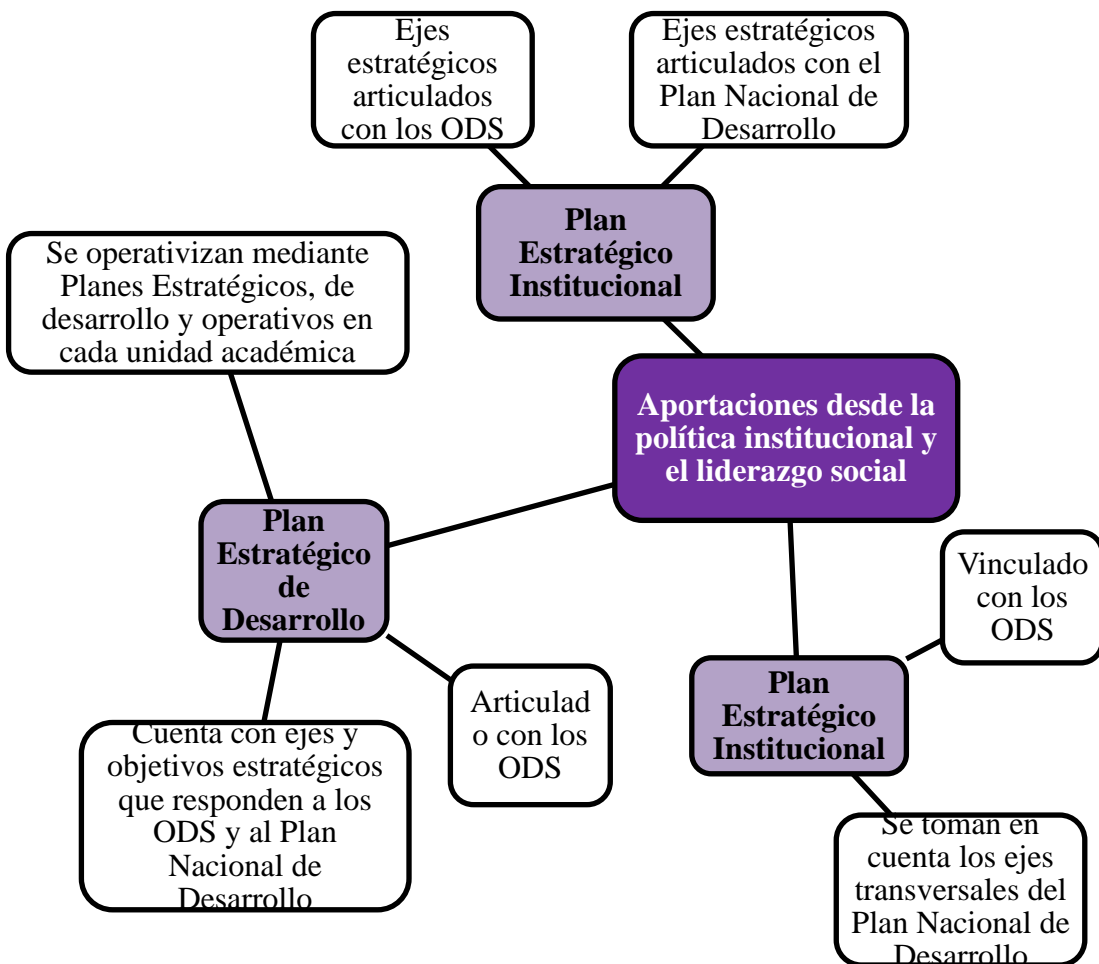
Ejes estratégicos articulados con los ODS

Ejes estratégicos articulados con el Plan Nacional de Desarrollo

Plan Estratégico Institucional

Se operativizan mediante Planes Estratégicos, de desarrollo y operativos en cada unidad académica

Aportaciones desde la política institucional y el liderazgo social

Plan Estratégico de Desarrollo

Vinculado con los ODS

Plan Estratégico Institucional

Articulad o con los ODS

Cuenta con ejes y objetivos estratégicos que responden a los ODS y al Plan Nacional de Desarrollo

Se toman en cuenta los ejes transversales del Plan Nacional de Desarrollo